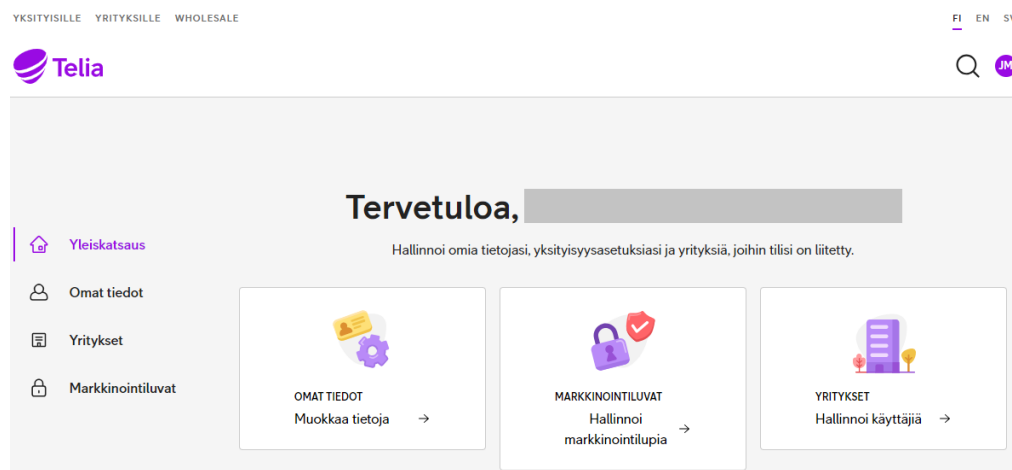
YKSITYISILLE YRITYKSILLE WHOLESALE

FI EN SV

Telia

JM

Tervetuloa, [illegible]

Hallinnoi omia tietojasi, yksityisyysasetuksiasi ja yrityksiä, joihin tilisi on liitetty.

Yleiskatsaus

Omat tiedot

Yritykset

Markkinointiluvat

OMAT TIEDOT
Muokkaa tietoja →

MARKKINOINTILUVAT
Hallinnoi markkinointilupia →

YRITYKSET
Hallinnoi käyttäjiä →